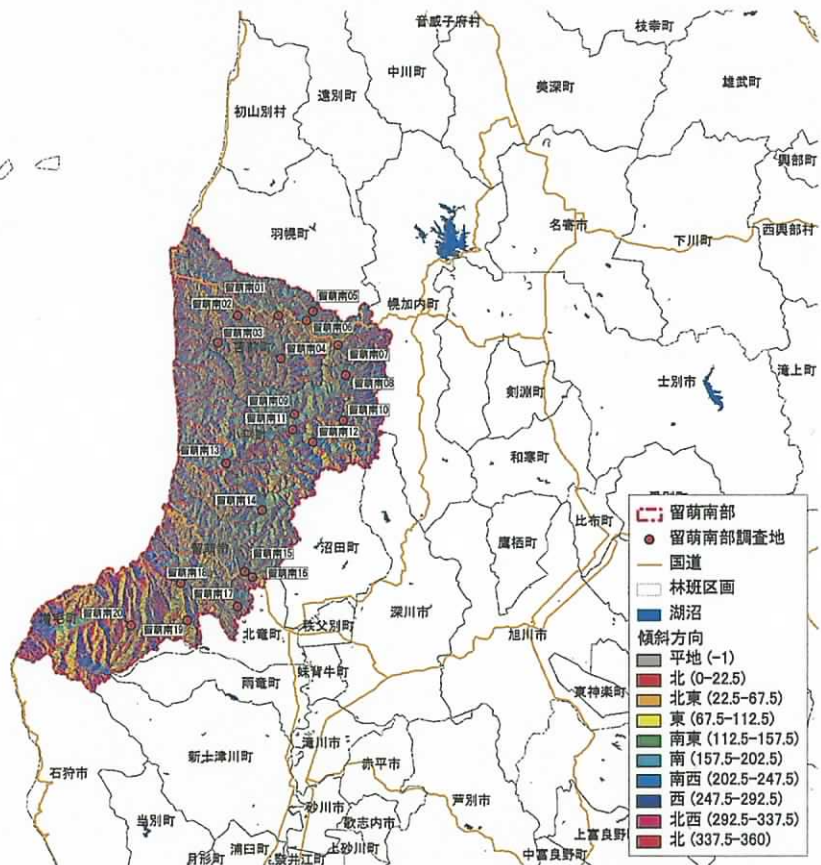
音威子府村
枝幸町
中川町
美深町
雄武町
遠別町
初山別村
興部町
名寄市
羽幌町
下川町
西興部村
留萌南01
留萌南02
留萌南05
留萌南03
留萌南06
幌加内町
留萌南04
留萌南07
留萌南08
留萌南09
留萌南10
留萌南11
留萌南12
剣淵町
士別市
滝上町
留萌南13
和寒町
留萌南14
比布町
留萌南15
沼田町
鷹栖町
留萌南16
留萌南18
留萌南17
留萌南20
留萌南19
北竜町
秩父別町
深川市
旭川市
妹背牛町
雨竜町
東神楽町
新十津川町
滝川市
赤平市
石狩市
砂川市
芦別市
歌志内市
当別町
上砂川町
上富良野町
月形町
浦臼町
奈井江町
中富良野町
留萌南部
留萌南部調査地
国道
林班区画
湖沼
傾斜方向
平地 (-1)
北 (0-22.5)
北東 (22.5-67.5)
東 (67.5-112.5)
南東 (112.5-157.5)
南 (157.5-202.5)
南西 (202.5-247.5)
西 (247.5-292.5)
北西 (292.5-337.5)
北 (337.5-360)